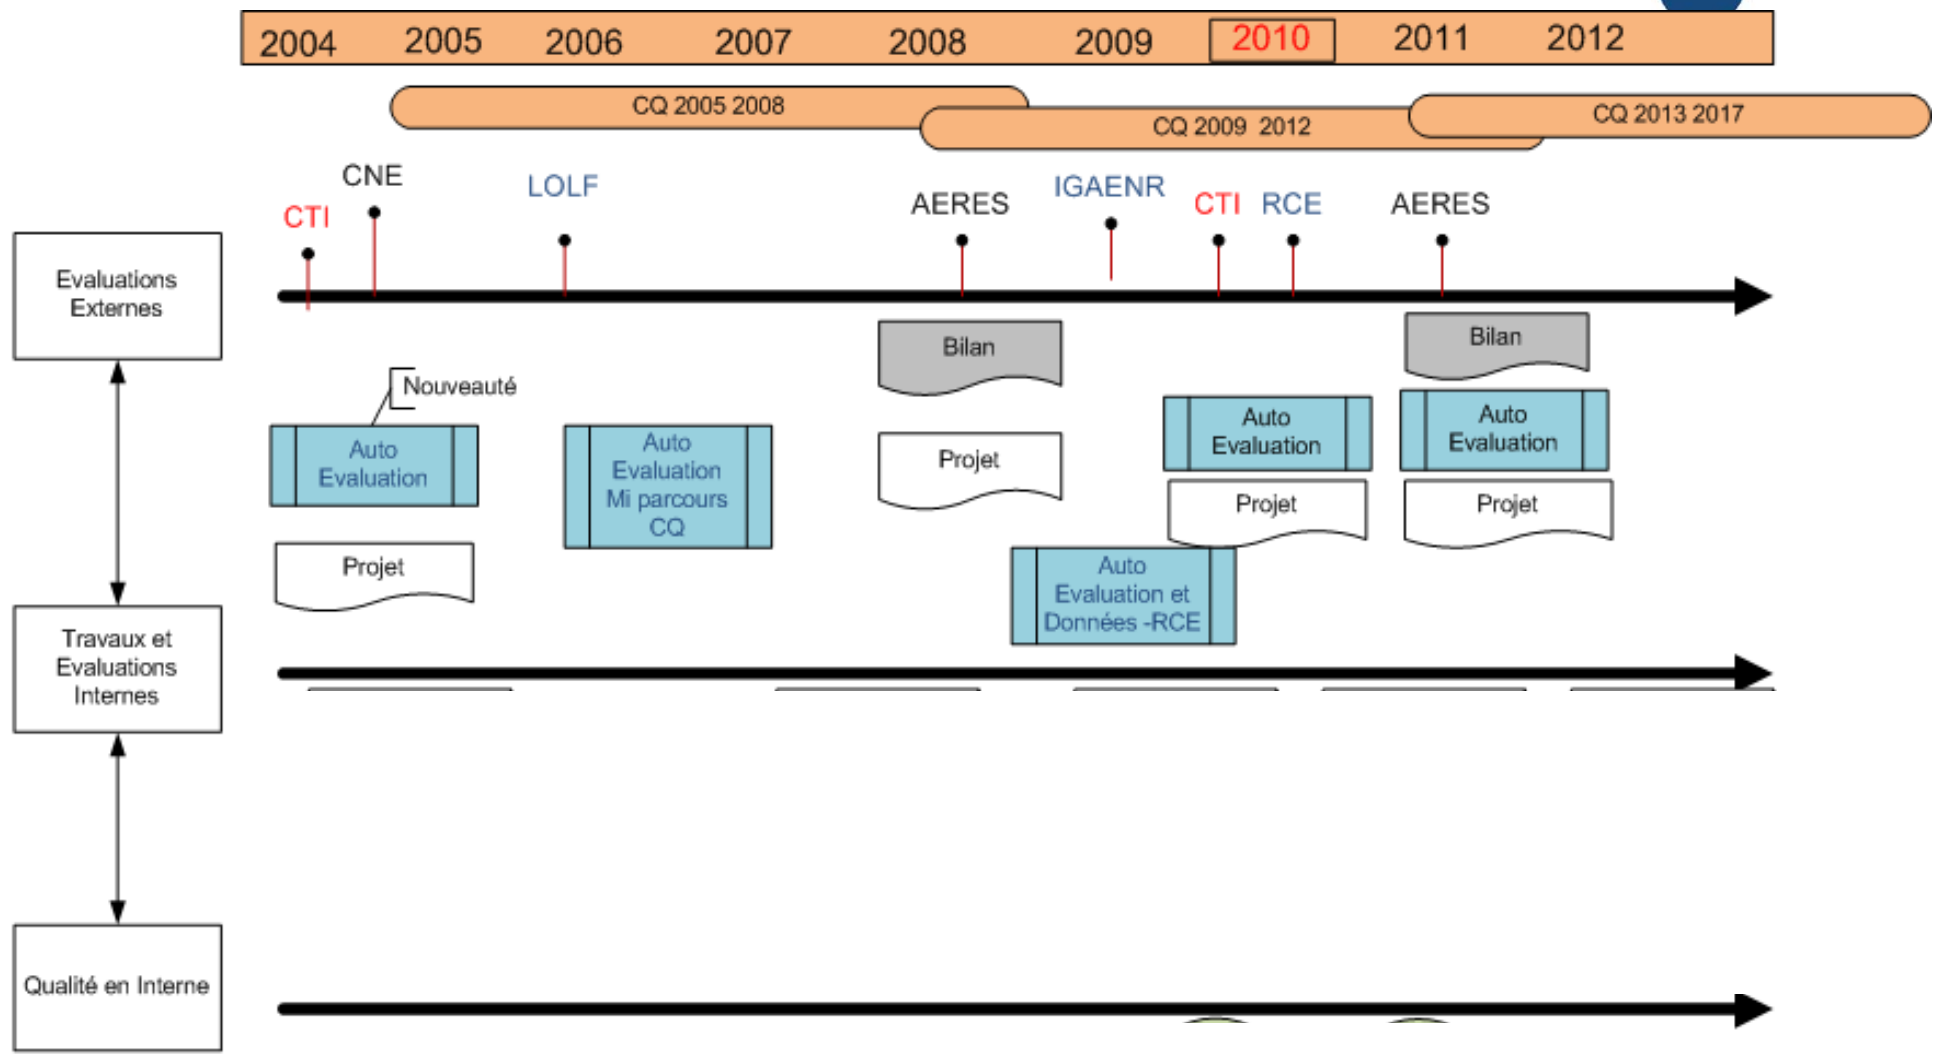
2004 2005 2006 2007 2008 2009 2010 2011 2012

CQ 2005 2008

CQ 2009 2012

CQ 2013 2017

Evaluations Externes

CTI CNE LOLF AERES IGAENR CTI RCE AERES

Nouveauté

Auto Evaluation

Projet

Auto Evaluation Mi parcours CQ

Bilan

Projet

Auto Evaluation et Données -RCE

Auto Evaluation

Projet

Bilan

Auto Evaluation

Projet

Travaux et Evaluations Internes

Qualité en Interne